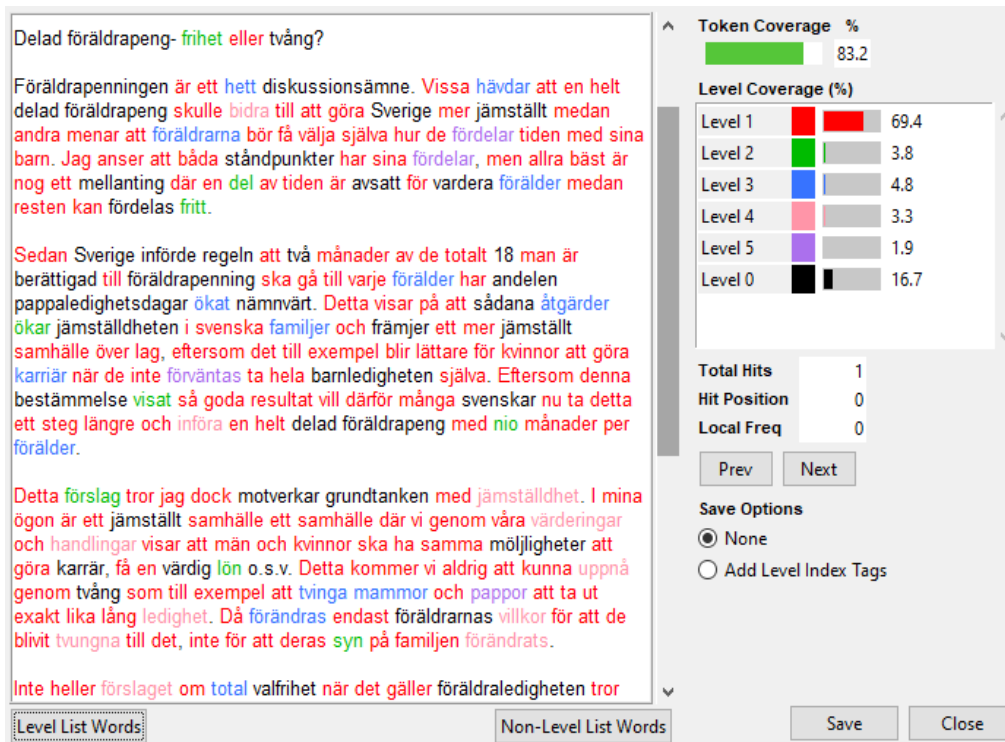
Delad föräldrapeng- frihet eller tvång?

Föräldrapenningen är ett hett diskussionsämne. Vissa hävdar att en helt delad föräldrapeng skulle bidra till att göra Sverige mer jämställt medan andra menar att föräldrarna bör få välja själva hur de fördelar tiden med sina barn. Jag anser att båda ståndpunkter har sina fördelar, men allra bäst är nog ett mellanting där en del av tiden är avsatt för vardera förälder medan resten kan fördelas fritt.

Sedan Sverige införde regeln att två månader av de totalt 18 man är berättigad till föräldrapenning ska gå till varje förälder har andelen pappaledighetsdagar ökat nämnvärt. Detta visar på att sådana åtgärder ökar jämställdheten i svenska familjer och främjer ett mer jämställt samhälle över lag, eftersom det till exempel blir lättare för kvinnor att göra karriär när de inte förväntas ta hela barnledigheten själva. Eftersom denna bestämmelse visat så goda resultat vill därför många svenskar nu ta detta ett steg längre och införa en helt delad föräldrapeng med nio månader per förälder.

Detta förslag tror jag dock motverkar grundtanken med jämställdhet. I mina ögon är ett jämställt samhälle ett samhälle där vi genom våra värderingar och handlingar visar att män och kvinnor ska ha samma möjligheter att göra karrär, få en värdig lön o.s.v. Detta kommer vi aldrig att kunna uppnå genom tvång som till exempel att tvinga mammor och pappor att ta ut exakt lika lång ledighet. Då förändras endast föräldrarnas villkor för att de blivit tvungna till det, inte för att deras syn på familjen förändrats.

Inte heller förslaget om total valfrihet när det gäller föräldraledigheten tror

Level List Words
Non-Level List Words

Token Coverage %
83.2

Level Coverage (%)
| | |
|---|---|
| Level 1 | 69.4 |
| Level 2 | 3.8 |
| Level 3 | 4.8 |
| Level 4 | 3.3 |
| Level 5 | 1.9 |
| Level 0 | 16.7 |

Total Hits 1
Hit Position 0
Local Freq 0

Prev
Next

Save Options
None
Add Level Index Tags

Save
Close